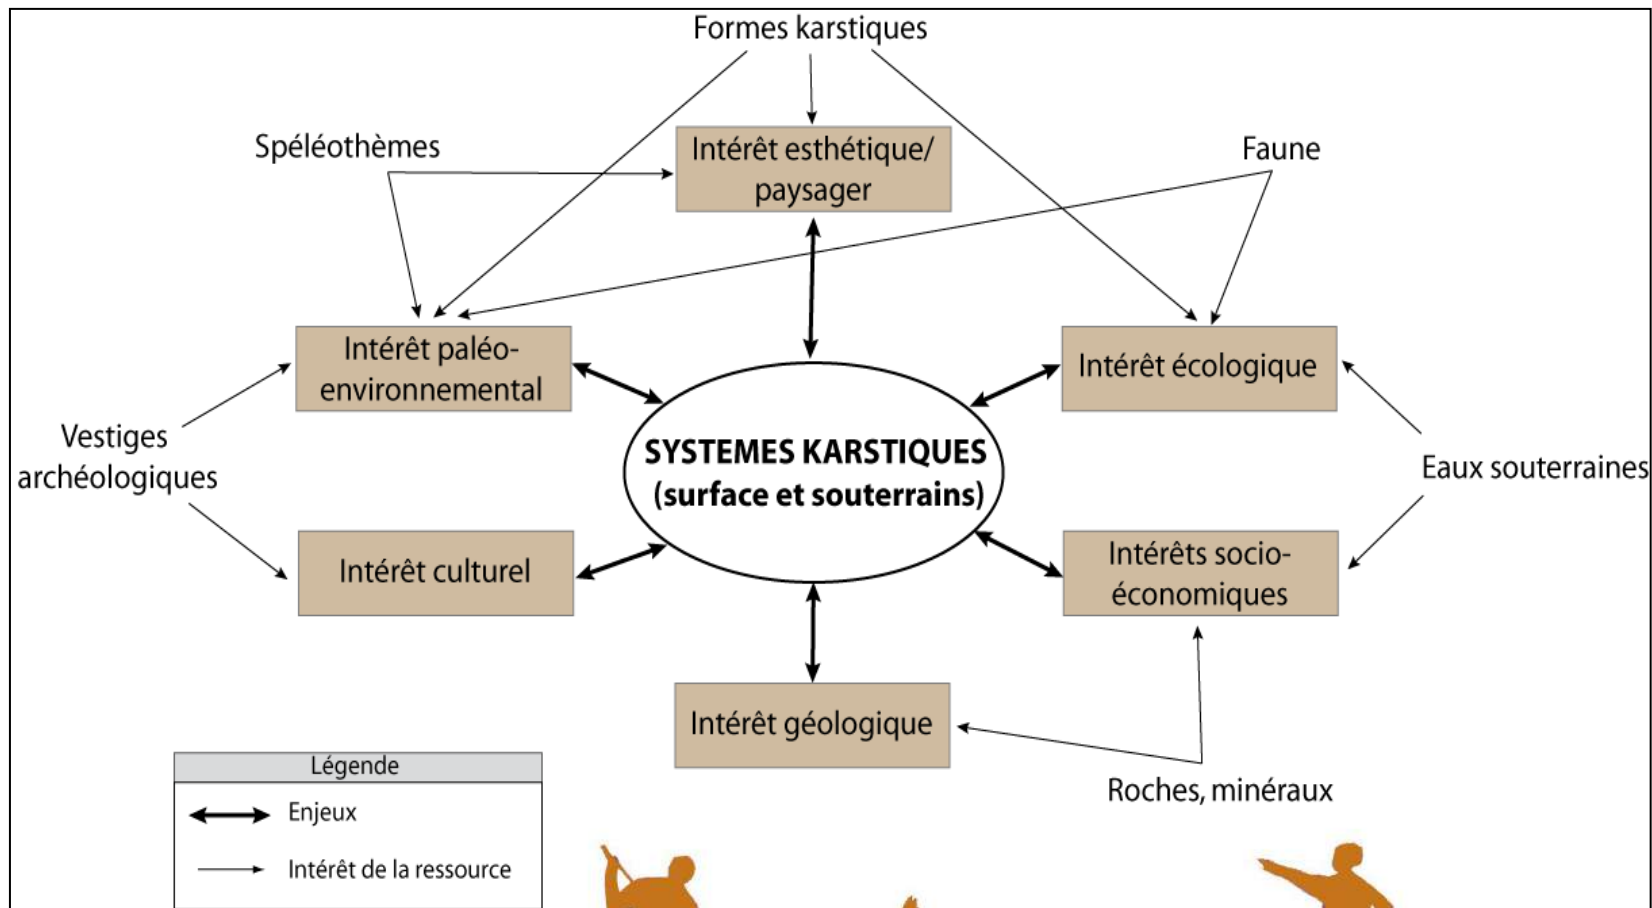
Formes karstiques

Spéléothèmes

Intérêt esthétique/ paysager

Faune

Intérêt paléo-environnemental

Intérêt écologique

Vestiges archéologiques

SYSTEMES KARSTIQUES (surface et souterrains)

Eaux souterraines

Intérêt culturel

Intérêts socio-économiques

Intérêt géologique

Roches, minéraux

Légende

Enjeux

Intérêt de la ressource